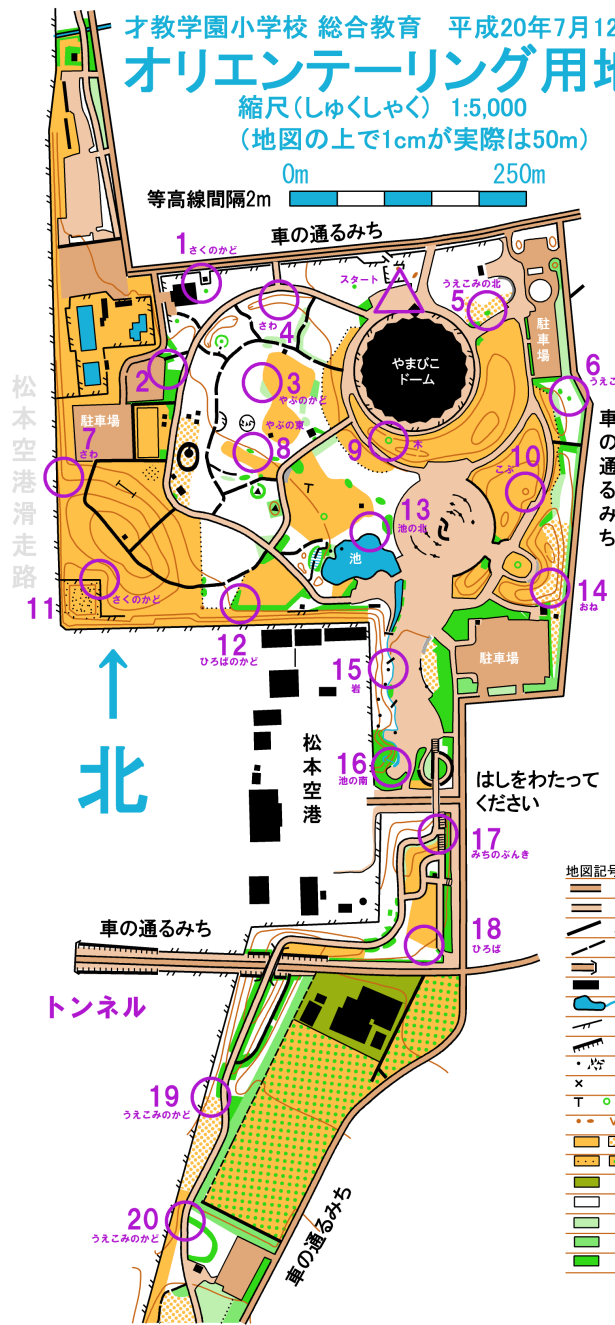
才教学園小学校 総合教育　平成20年7月12

オリエンテーリング用地

縮尺（しゅくしゃく）1:5,000

（地図の上で1cmが実際は50m）

0m　250m

等高線間隔2m

車の通るみち

1 さくのかど

スタート

5 うえこみの北

4 さわ

2

3 やぶのかど

駐車場

6 うえこ

やまびこドーム

駐車場

7 さわ

8 やぶの東

9 水

10 こぶ

車の通るみち

13 池の北

池

14 おね

11 さくのかど

12 ひろばのかど

駐車場

15 岩

松本空港滑走路

北

松本空港

16 池の南

はしをわたってください

17 みちのぶんき

地図記号

18 ひろば

車の通るみち

トンネル

19 うえこみのかど

20 うえこみのかど

車の通るみち